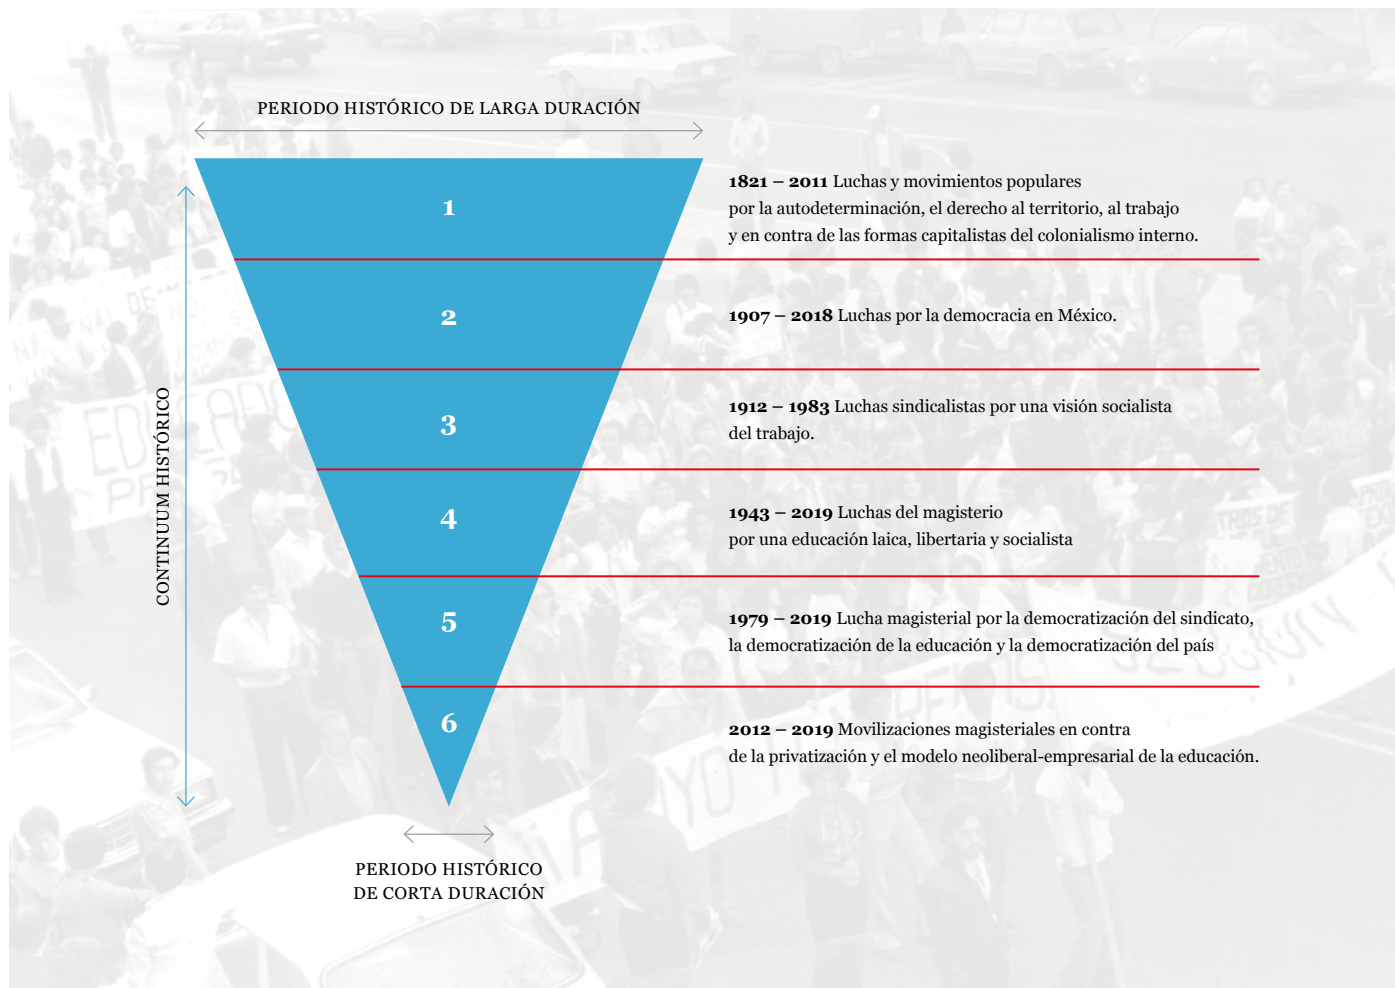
PERIODO HISTÓRICO DE LARGA DURACIÓN

CONTINUUM HISTÓRICO

1

**1821 – 2011** Luchas y movimientos populares por la autodeterminación, el derecho al territorio, al trabajo y en contra de las formas capitalistas del colonialismo interno.

2

**1907 – 2018** Luchas por la democracia en México.

3

**1912 – 1983** Luchas sindicalistas por una visión socialista del trabajo.

4

**1943 – 2019** Luchas del magisterio por una educación laica, libertaria y socialista

5

**1979 – 2019** Lucha magisterial por la democratización del sindicato, la democratización de la educación y la democratización del país

6

**2012 – 2019** Movilizaciones magisteriales en contra de la privatización y el modelo neoliberal-empresarial de la educación.

PERIODO HISTÓRICO DE CORTA DURACIÓN